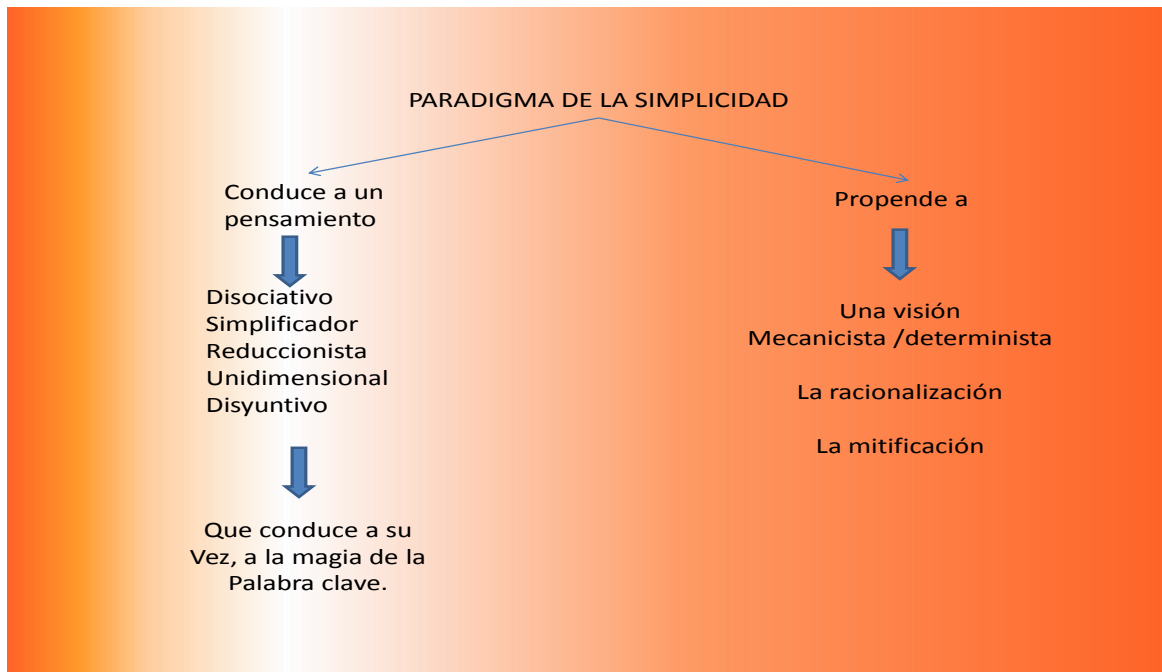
PARADIGMA DE LA SIMPLICIDAD

Conduce a un pensamiento

Disociativo
Simplificador
Reduccionista
Unidimensional
Disyuntivo

Que conduce a su Vez, a la magia de la Palabra clave.

Propende a

Una visión Mecanicista /determinista

La racionalización

La mitificación